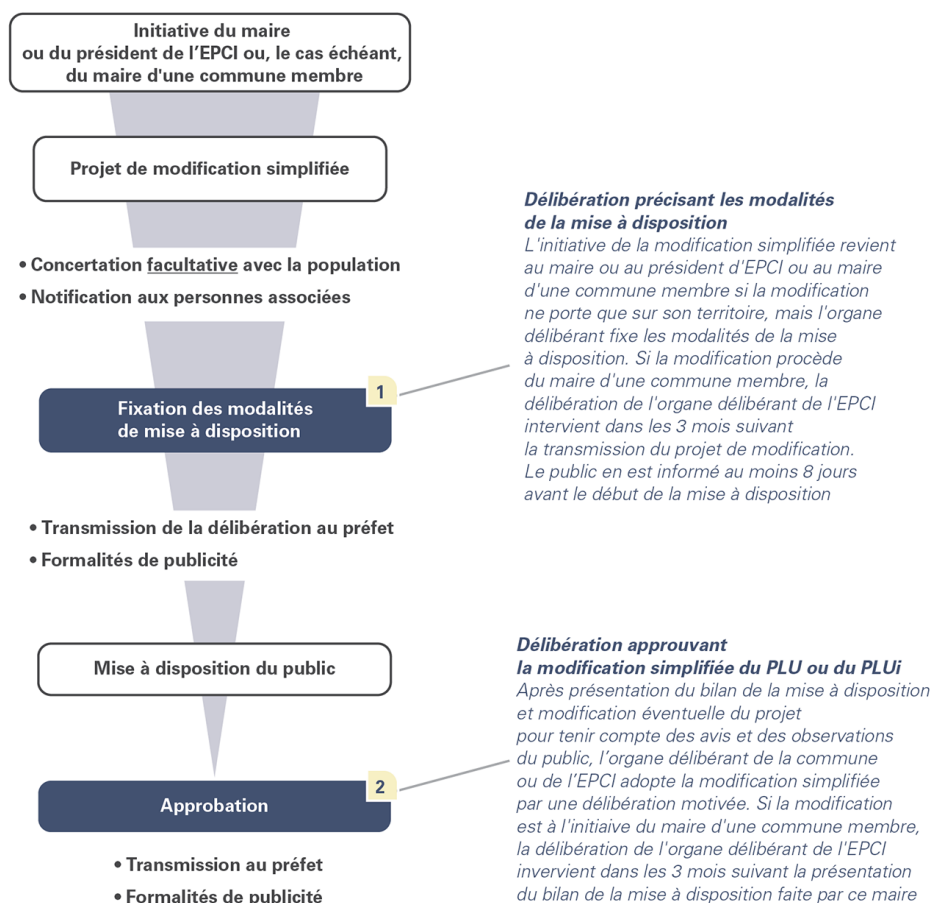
Initiative du maire
ou du président de l'EPCI ou, le cas échéant,
du maire d'une commune membre

Projet de modification simplifiée

• Concertation facultative avec la population
• Notification aux personnes associées

1

Fixation des modalités de mise à disposition

• Transmission de la délibération au préfet
• Formalités de publicité

Mise à disposition du public

2

Approbation

• Transmission au préfet
• Formalités de publicité

Délibération précisant les modalités de la mise à disposition
L'initiative de la modification simplifiée revient au maire ou au président d'EPCI ou au maire d'une commune membre si la modification ne porte que sur son territoire, mais l'organe délibérant fixe les modalités de la mise à disposition. Si la modification procède du maire d'une commune membre, la délibération de l'organe délibérant de l'EPCI intervient dans les 3 mois suivant la transmission du projet de modification. Le public en est informé au moins 8 jours avant le début de la mise à disposition

Délibération approuvant la modification simplifiée du PLU ou du PLUi
Après présentation du bilan de la mise à disposition et modification éventuelle du projet pour tenir compte des avis et des observations du public, l'organe délibérant de la commune ou de l'EPCI adopte la modification simplifiée par une délibération motivée. Si la modification est à l'initiaive du maire d'une commune membre, la délibération de l'organe délibérant de l'EPCI invervient dans les 3 mois suivant la présentation du bilan de la mise à disposition faite par ce maire